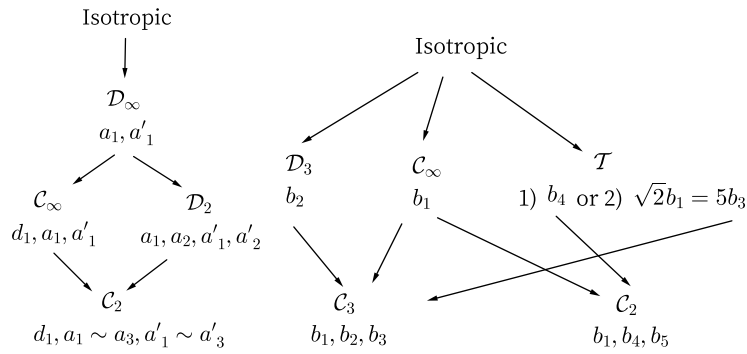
Isotropic

$\mathcal{D}_\infty$
$a_1, a'_1$

$\mathcal{C}_\infty$
$d_1, a_1, a'_1$

$\mathcal{D}_2$
$a_1, a_2, a'_1, a'_2$

$\mathcal{C}_2$
$d_1, a_1 \sim a_3, a'_1 \sim a'_3$

Isotropic

$\mathcal{D}_3$
$b_2$

$\mathcal{C}_\infty$
$b_1$

$\mathcal{T}$
1) $b_4$ or 2) $\sqrt{2}b_1 = 5b_3$

$\mathcal{C}_3$
$b_1, b_2, b_3$

$\mathcal{C}_2$
$b_1, b_4, b_5$